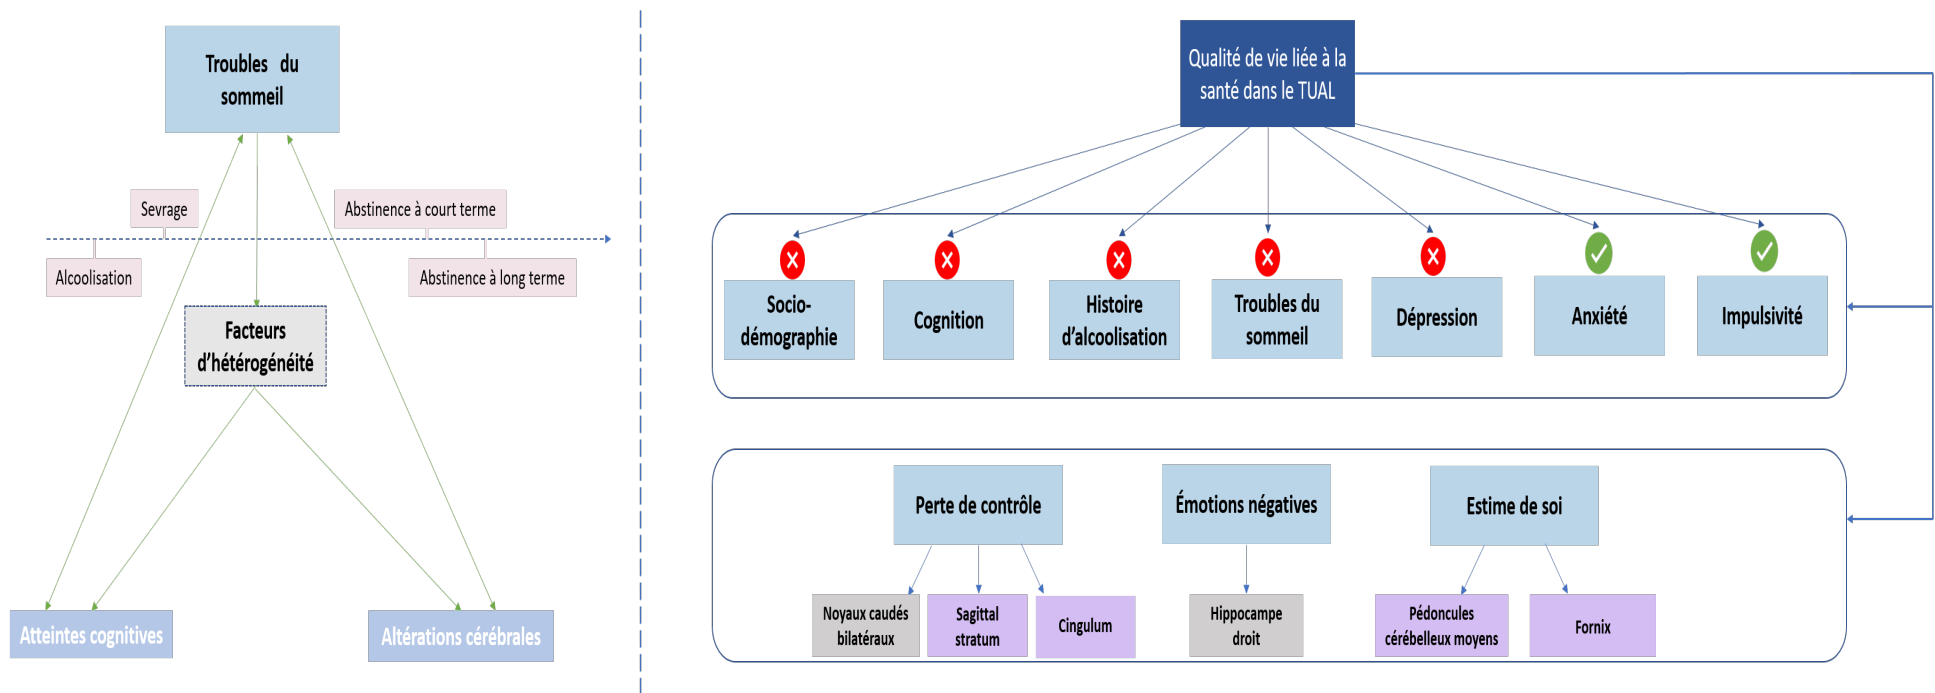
Troubles du sommeil

Sevrage

Abstinence à court terme

Alcoolisation

Abstinence à long terme

Facteurs d'hétérogénéité

Atteintes cognitives

Altérations cérébrales

Qualité de vie liée à la santé dans le TUAL

Socio-démographie

Cognition

Histoire d'alcoolisation

Troubles du sommeil

Dépression

Anxiété

Impulsivité

Perte de contrôle

Émotions négatives

Estime de soi

Noyaux caudés bilatéraux

Sagittal stratum

Cingulum

Hippocampe droit

Pédoncules cérébelleux moyens

Fornix